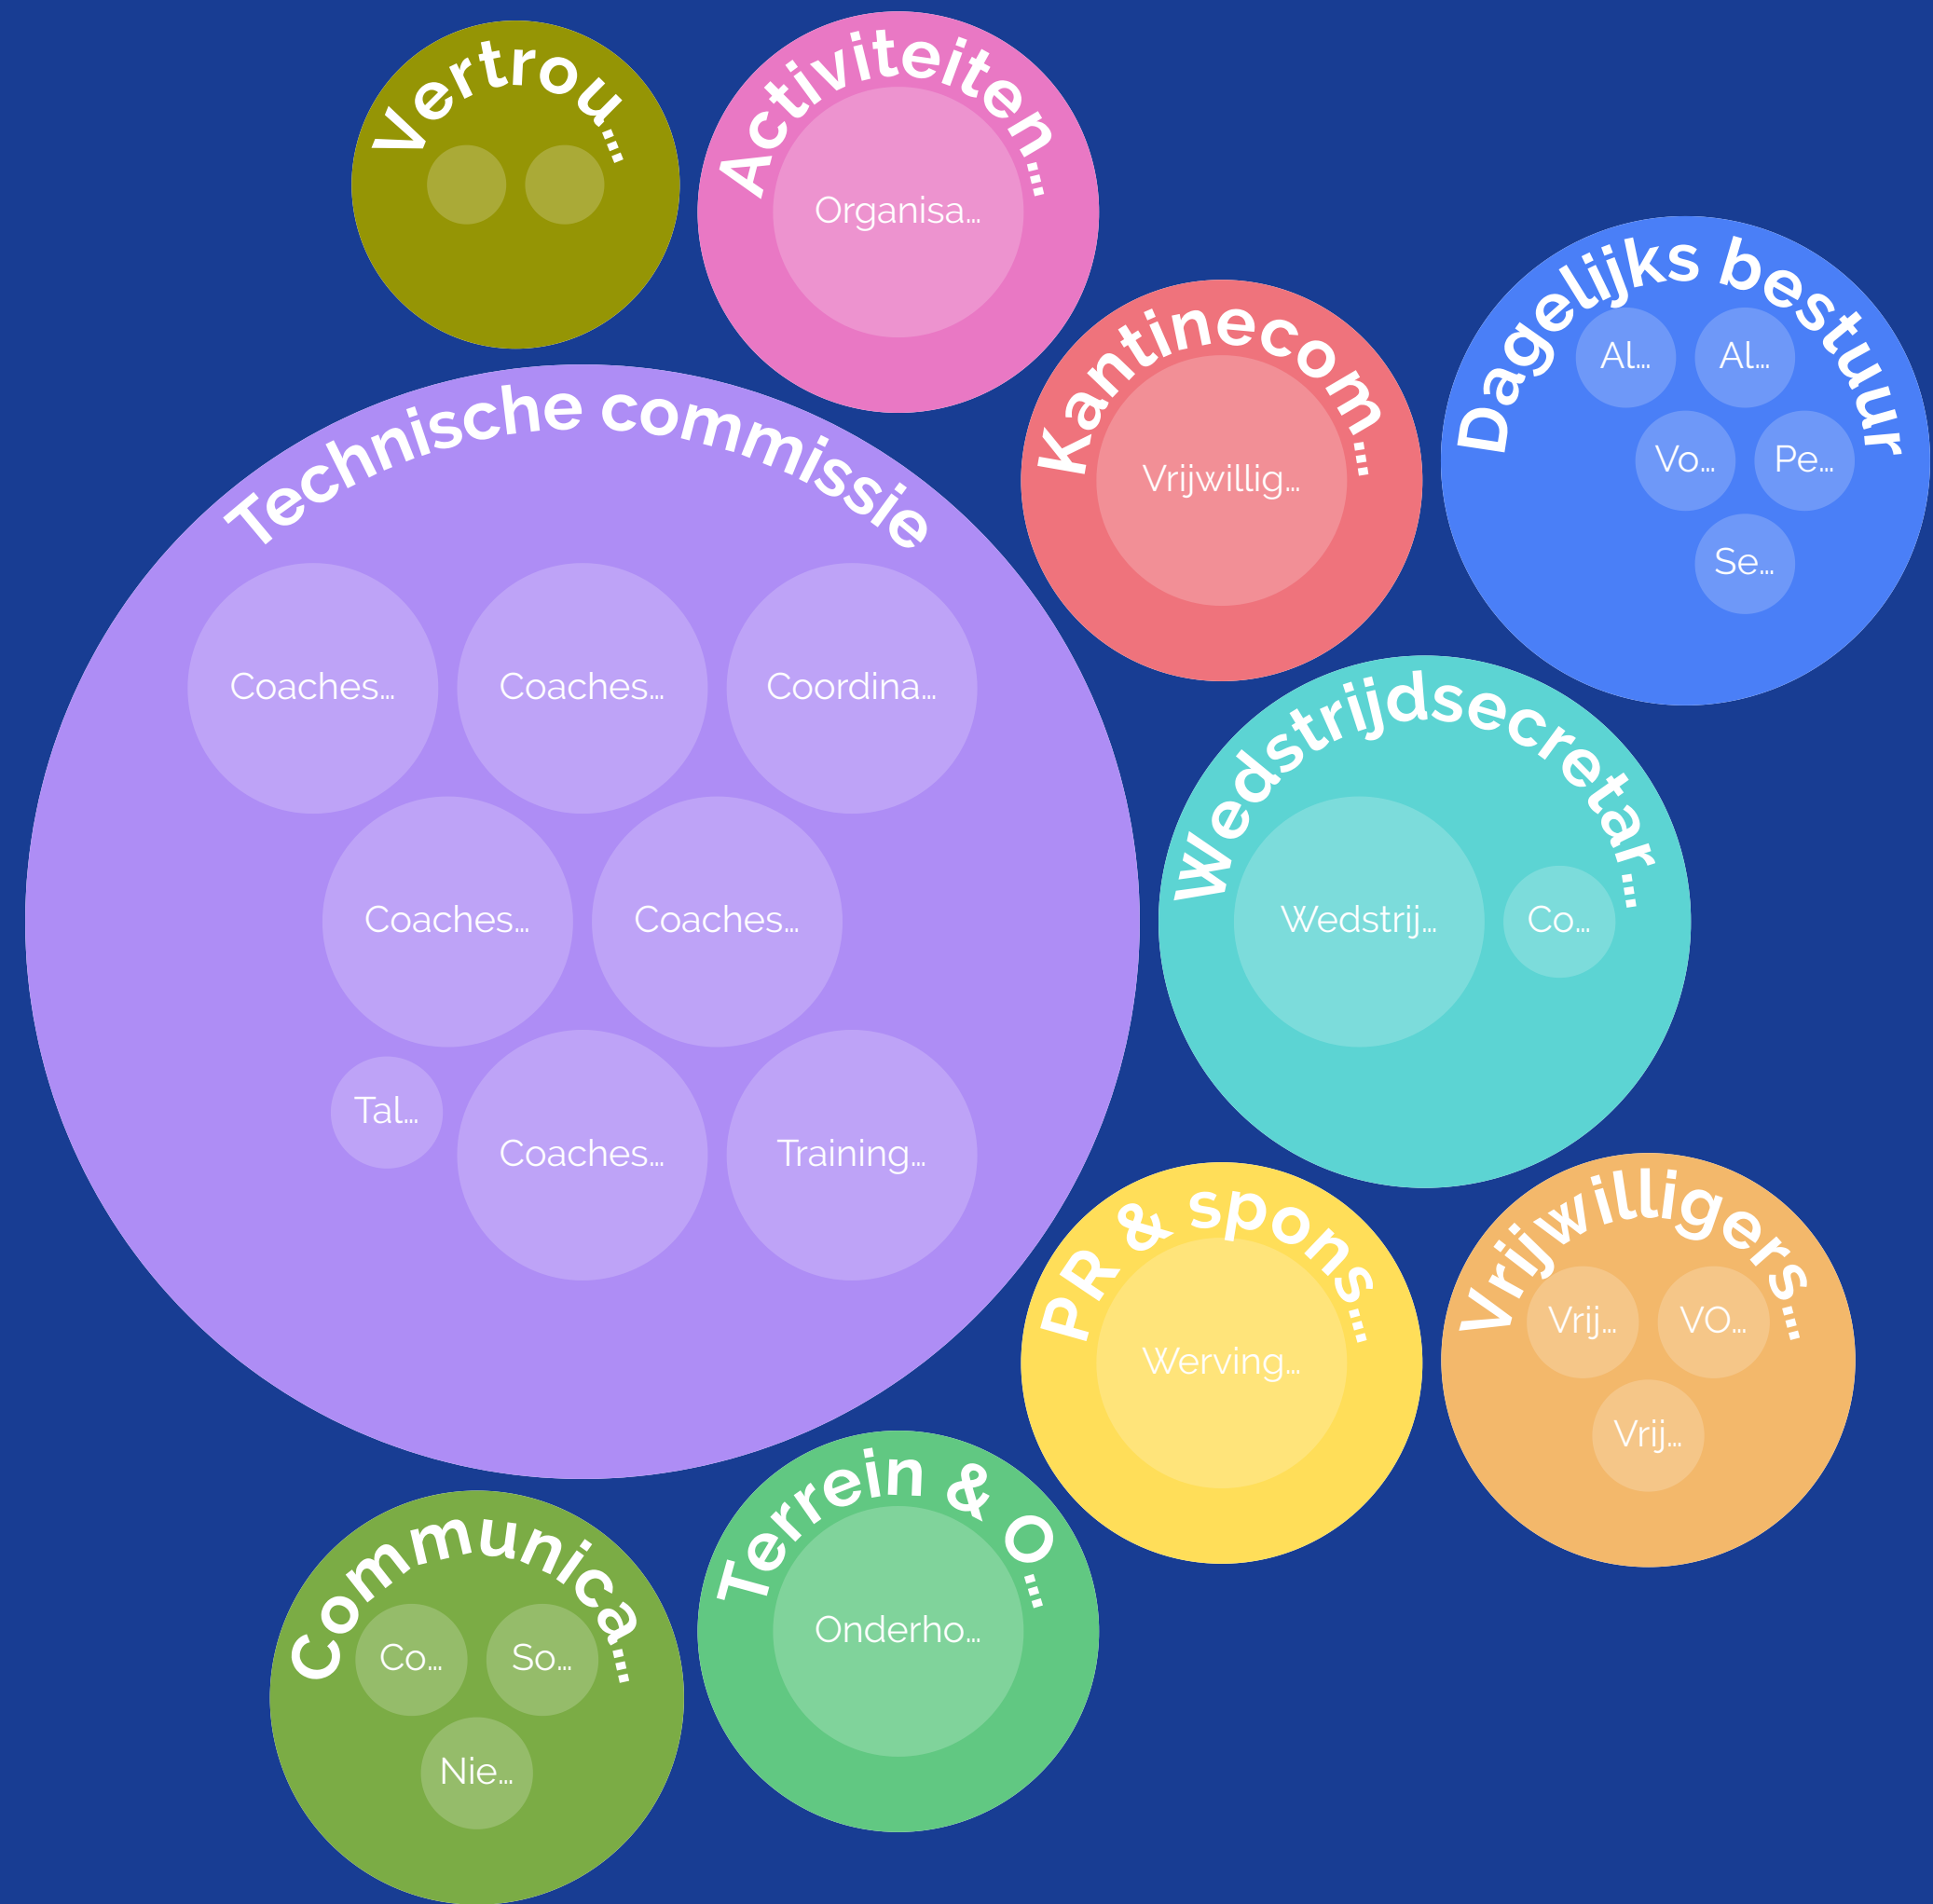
Vertrou...

Activiteiten...
Organisa...

Kantinecom...
Vrijwillig...

Dagelijks bestuur
Al...
Al...
Vo...
Pe...
Se...

Technische commissie
Coaches...
Coaches...
Coordina...
Coaches...
Coaches...
Tal...
Coaches...
Training...

Wedstrijdsecretar...
Wedstrij...
Co...

PR & spons...
Werving...

Vrijwilligers...
Vrij...
VO...
Vrij...

Terrein & O...
Onderho...

Communica...
Co...
So...
Nie...